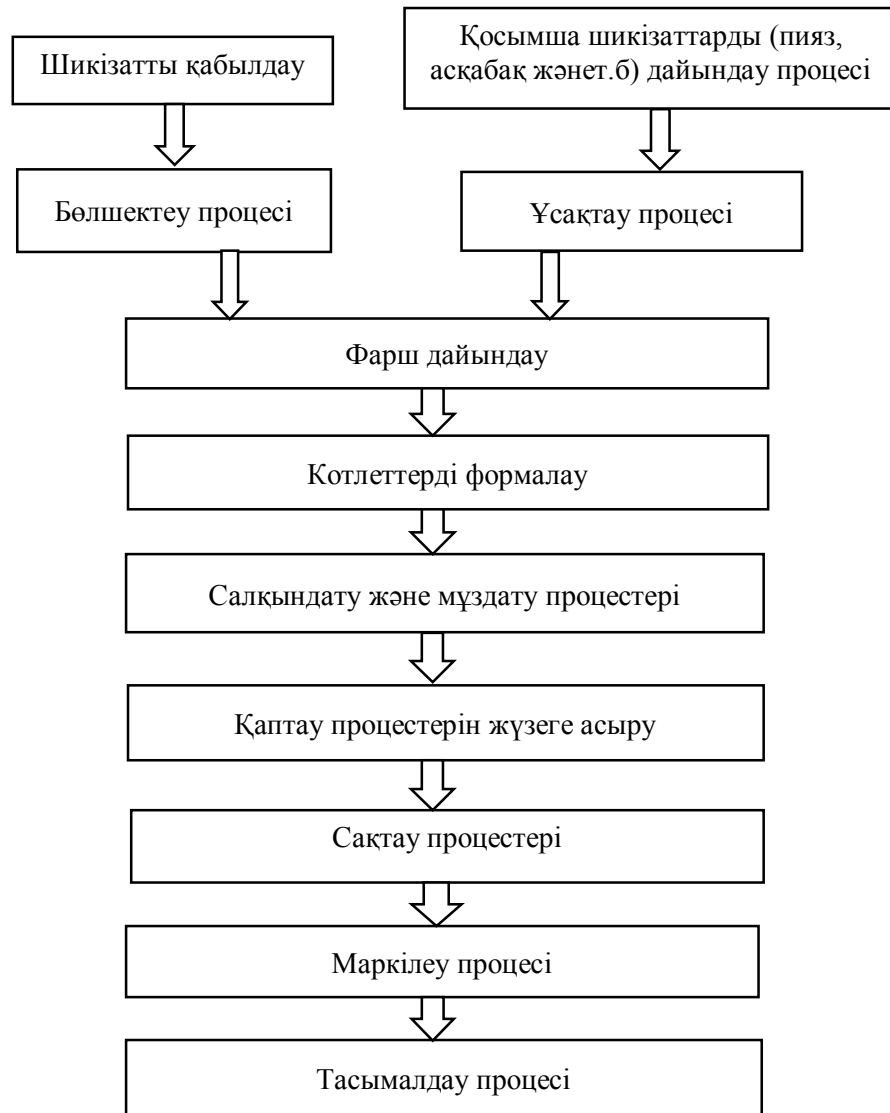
Шикізатты қабылдау

Қосымша шикізаттарды (пияз, асқабақ жәнет.б) дайындау процесі

Бөлшектеу процесі

Ұсақтау процесі

Фарш дайындау

Котлеттерді формалау

Салқындату және мұздату процестері

Қаптау процестерін жүзеге асыру

Сақтау процестері

Маркілеу процесі

Тасымалдау процесі